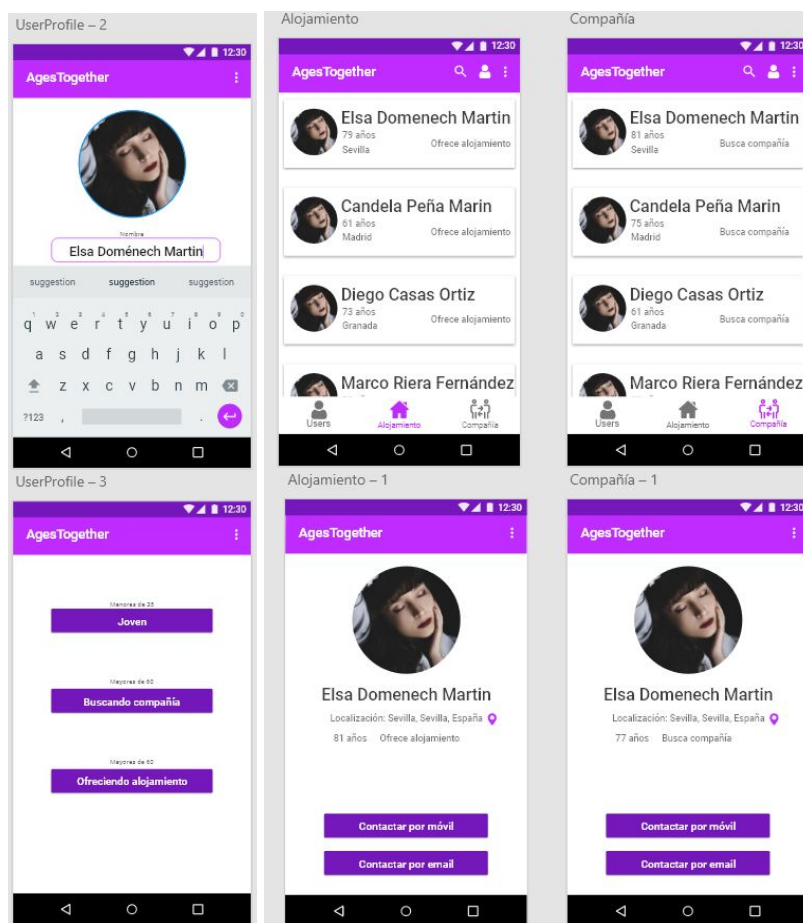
UserProfile – 2

12:30

AgesTogether

Nombre

Elsa Doménech Martin

suggestion suggestion suggestion

q w e r t y u i o p
a s d f g h j k l
z x c v b n m
?123 , .

Alojamiento

12:30

AgesTogether

Elsa Domenech Martin
79 años
Sevilla
Ofrece alojamiento

Candela Peña Marin
61 años
Madrid
Ofrece alojamiento

Diego Casas Ortiz
73 años
Granada
Ofrece alojamiento

Marco Riera Fernández

Users Alojamiento Compañía

Compañía

12:30

AgesTogether

Elsa Domenech Martin
81 años
Sevilla
Busca compañía

Candela Peña Marin
75 años
Madrid
Busca compañía

Diego Casas Ortiz
61 años
Granada
Busca compañía

Marco Riera Fernández

Users Alojamiento Compañía

UserProfile – 3

12:30

AgesTogether

Menores de 35
Joven

Mayores de 60
Buscando compañía

Mayores de 60
Ofreciendo alojamiento

Alojamiento – 1

12:30

AgesTogether

Elsa Domenech Martin

Localización: Sevilla, Sevilla, España

81 años Ofrece alojamiento

Contactar por móvil

Contactar por email

Compañía – 1

12:30

AgesTogether

Elsa Domenech Martin

Localización: Sevilla, Sevilla, España

77 años Busca compañía

Contactar por móvil

Contactar por email